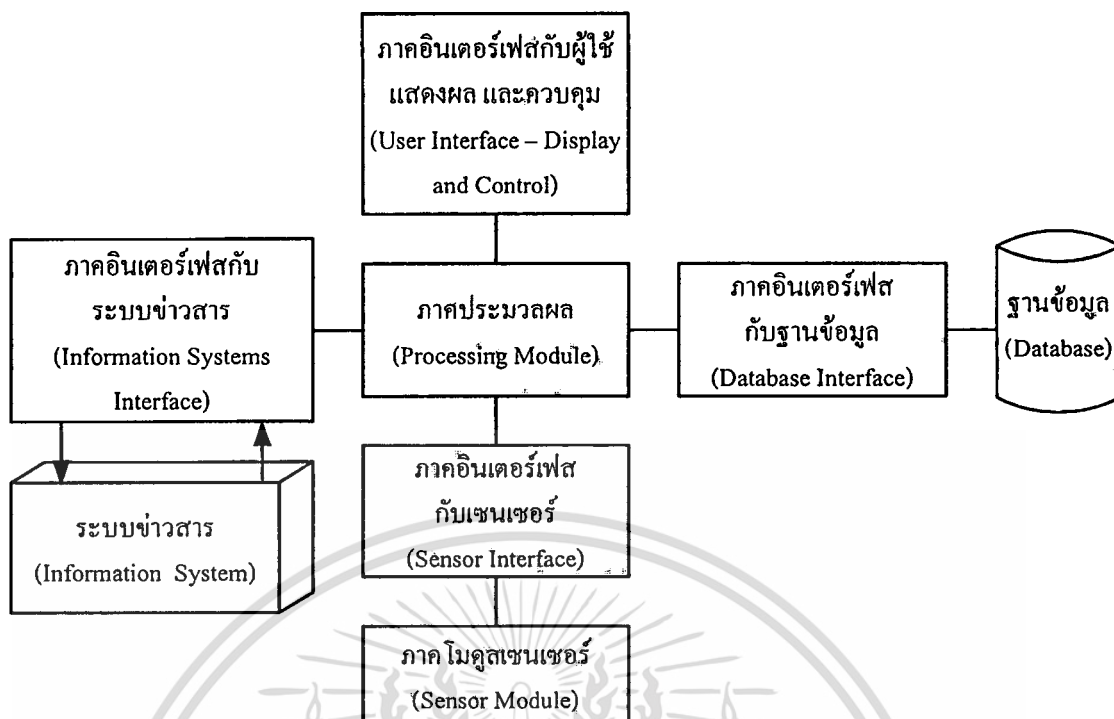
ภาคอินเตอร์เฟสกับผู้ใช้ แสดงผล และควบคุม (User Interface – Display and Control)

ภาคอินเตอร์เฟสกับระบบข่าวสาร (Information Systems Interface)

ภาคประมวลผล (Processing Module)

ภาคอินเตอร์เฟสกับฐานข้อมูล (Database Interface)

ฐานข้อมูล (Database)

ระบบข่าวสาร (Information System)

ภาคอินเตอร์เฟสกับเซนเซอร์ (Sensor Interface)

ภาค โมดูลเซนเซอร์ (Sensor Module)